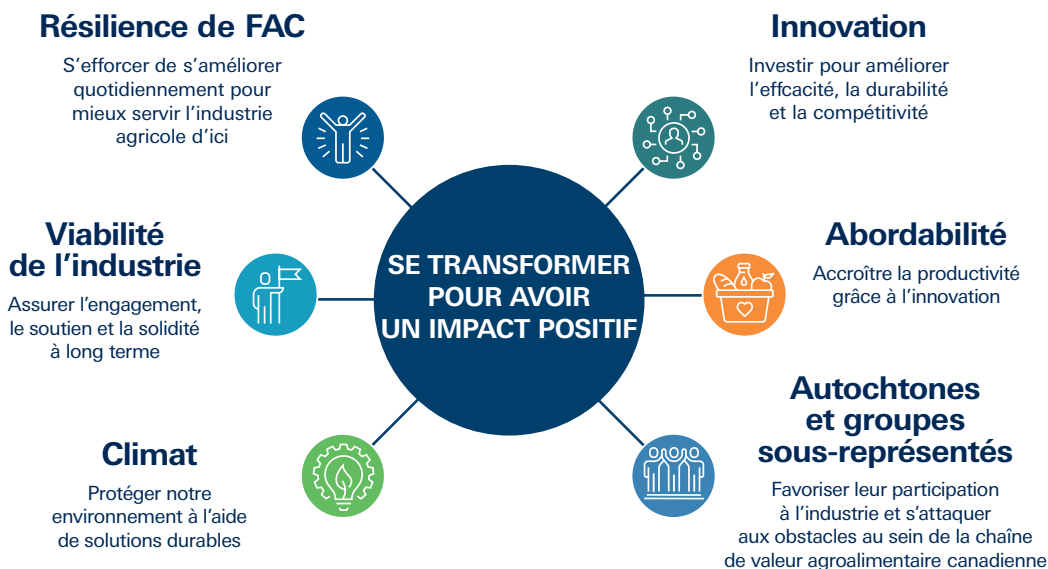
Résilience de FAC

S’efforcer de s’améliorer quotidiennement pour mieux servir l’industrie agricole d’ici

Innovation

Investir pour améliorer l’effcacité, la durabilité et la compétitivité

Viabilité de l’industrie

Assurer l’engagement, le soutien et la solidité à long terme

SE TRANSFORMER POUR AVOIR UN IMPACT POSITIF

Abordabilité

Accroître la productivité grâce à l’innovation

Autochtones et groupes sous-représentés

Favoriser leur participation à l’industrie et s’attaquer aux obstacles au sein de la chaîne de valeur agroalimentaire canadienne

Climat

Protéger notre environnement à l’aide de solutions durables